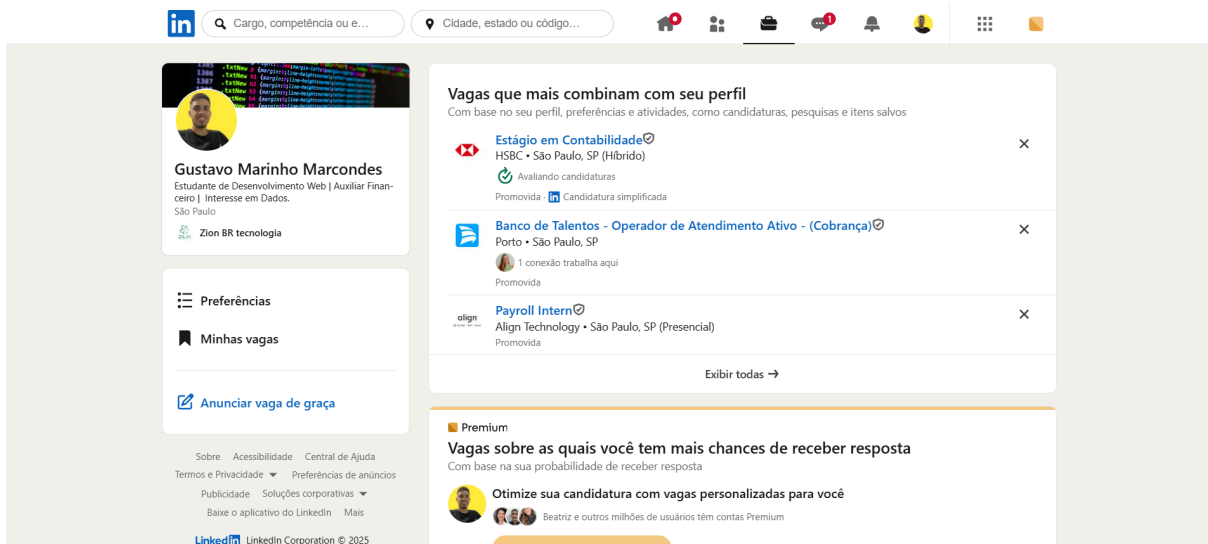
in Cargo, competência ou e... Cidade, estado ou código...

1

Gustavo Marinho Marcondes
Estudante de Desenvolvimento Web | Auxiliar Financeiro | Interesse em Dados.
São Paulo
Zion BR tecnologia

Preferências
Minhas vagas
Anunciar vaga de graça

Sobre Acessibilidade Central de Ajuda
Termos e Privacidade Preferências de anúncios
Publicidade Soluções corporativas
Baixe o aplicativo do LinkedIn Mais
LinkedIn LinkedIn Corporation © 2025

Vagas que mais combinam com seu perfil
Com base no seu perfil, preferências e atividades, como candidaturas, pesquisas e itens salvos

Estágio em Contabilidade
HSBC • São Paulo, SP (Híbrido)
Avaliando candidaturas
Promovida · Candidatura simplificada

Banco de Talentos - Operador de Atendimento Ativo - (Cobrança)
Porto • São Paulo, SP
1 conexão trabalha aqui
Promovida

Payroll Intern
Align Technology • São Paulo, SP (Presencial)
Promovida

Exibir todas →

Premium
Vagas sobre as quais você tem mais chances de receber resposta
Com base na sua probabilidade de receber resposta
Otimize sua candidatura com vagas personalizadas para você
Beatriz e outros milhões de usuários têm contas Premium